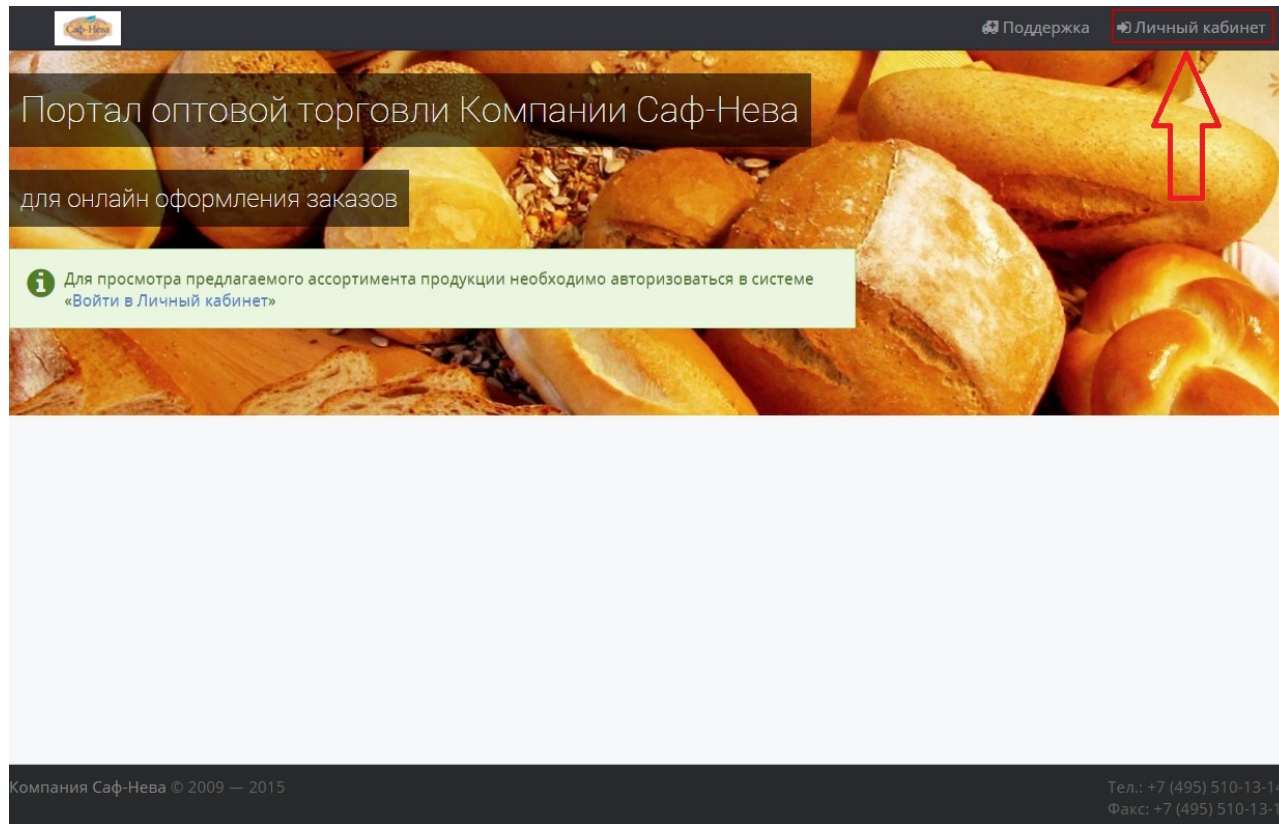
Саф-Нева

Поддержка Личный кабинет

Портал оптовой торговли Компании Саф-Нева

для онлайн оформления заказов

Для просмотра предлагаемого ассортимента продукции необходимо авторизоваться в системе «Войти в Личный кабинет»

Компания Саф-Нева © 2009 — 2015

Тел.: +7 (495) 510-13-1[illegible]
Факс: +7 (495) 510-13-1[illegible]